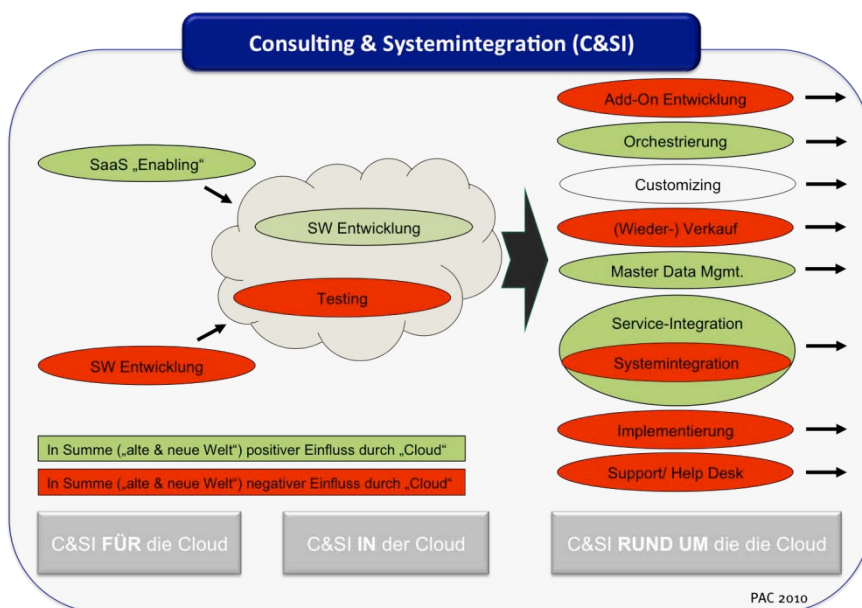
Consulting & Systemintegration (C&SI)

SaaS „Enabling“

SW Entwicklung

Testing

SW Entwicklung

Add-On Entwicklung

Orchestrierung

Customizing

(Wieder-) Verkauf

Master Data Mgmt.

Service-Integration

Systemintegration

Implementierung

Support/ Help Desk

In Summe („alte & neue Welt“) positiver Einfluss durch „Cloud“

In Summe („alte & neue Welt“) negativer Einfluss durch „Cloud“

C&SI **FÜR** die Cloud

C&SI **IN** der Cloud

C&SI **RUND UM** die die Cloud

PAC 2010